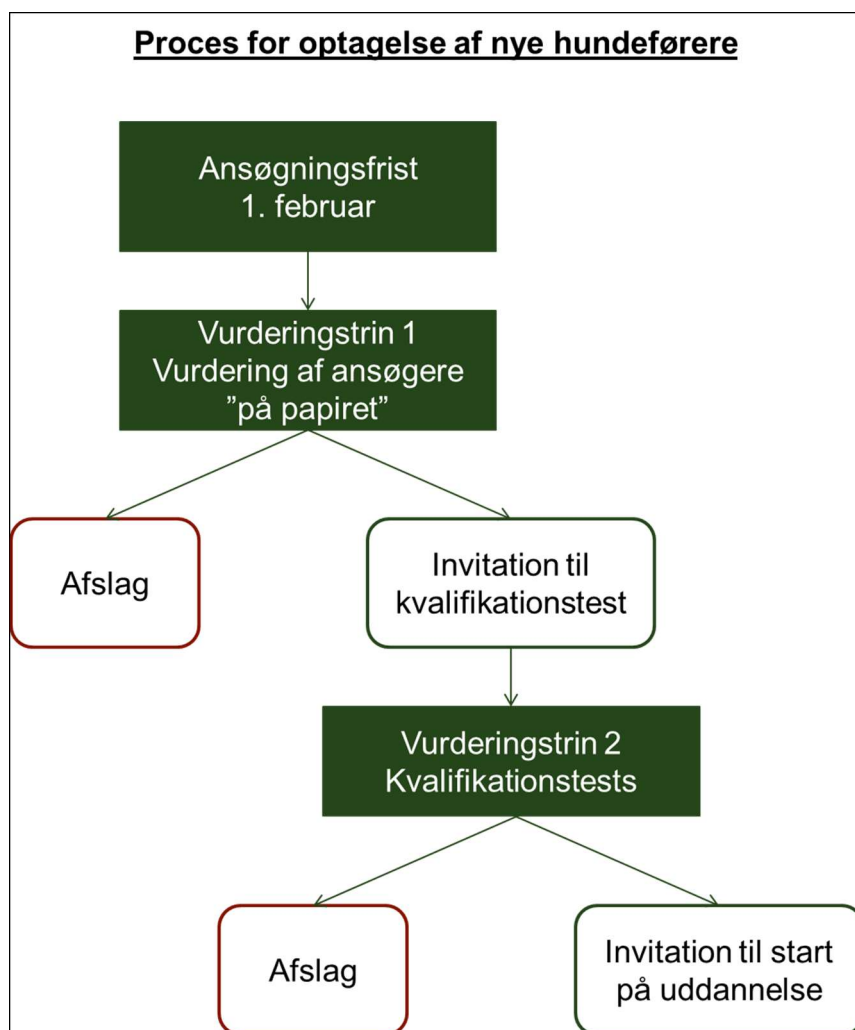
Proces for optagelse af nye hundeførere

Ansøgningsfrist
1. februar

Vurderingstrin 1
Vurdering af ansøgere
"på papiret"

Afslag

Invitation til kvalifikationstest

Vurderingstrin 2
Kvalifikationstests

Afslag

Invitation til start på uddannelse